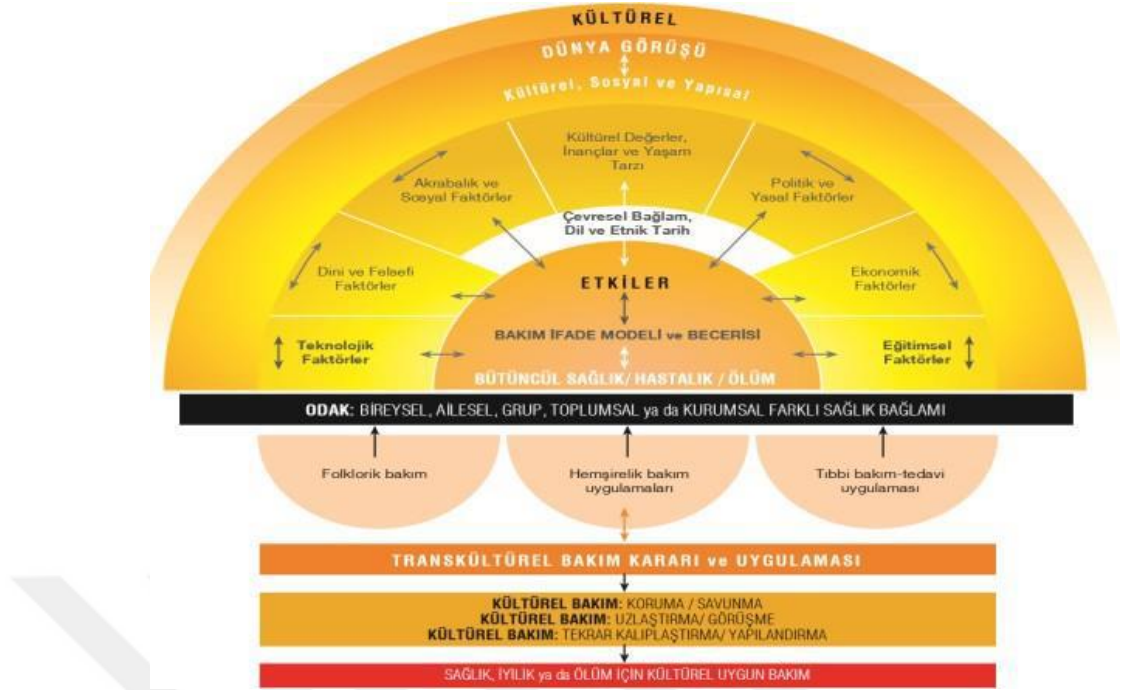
KÜLTÜREL

DÜNYA GÖRÜŞÜ

Kültürel, Sosyal ve Yapısal

Kültürel Değerler, İnançlar ve Yaşam Tarzı

Akrabalık ve Sosyal Faktörler

Politik ve Yasal Faktörler

Çevresel Bağlam, Dil ve Etnik Tarih

Dini ve Felsefi Faktörler

Ekonomik Faktörler

ETKİLER

Teknolojik Faktörler

BAKIM İFADE MODELİ ve BECERİSİ

Eğitimsel Faktörler

BÜTÜNCÜL SAĞLIK/ HASTALIK / ÖLÜM

ODAK: BİREYSEL, AİLESEL, GRUP, TOPLUMSAL ya da KURUMSAL FARKLI SAĞLIK BAĞLAMI

Folklorik bakım

Hemşirelik bakım uygulamaları

Tıbbi bakım-tedavi uygulaması

TRANSKÜLTÜREL BAKIM KARARI ve UYGULAMASI

KÜLTÜREL BAKIM: KORUMA / SAVUNMA
KÜLTÜREL BAKIM: UZLAŞTIRMA/ GÖRÜŞME
KÜLTÜREL BAKIM: TEKRAR KALIPLAŞTIRMA/ YAPILANDIRMA

SAĞLIK, İYİLİK ya da ÖLÜM İÇİN KÜLTÜREL UYGUN BAKIM